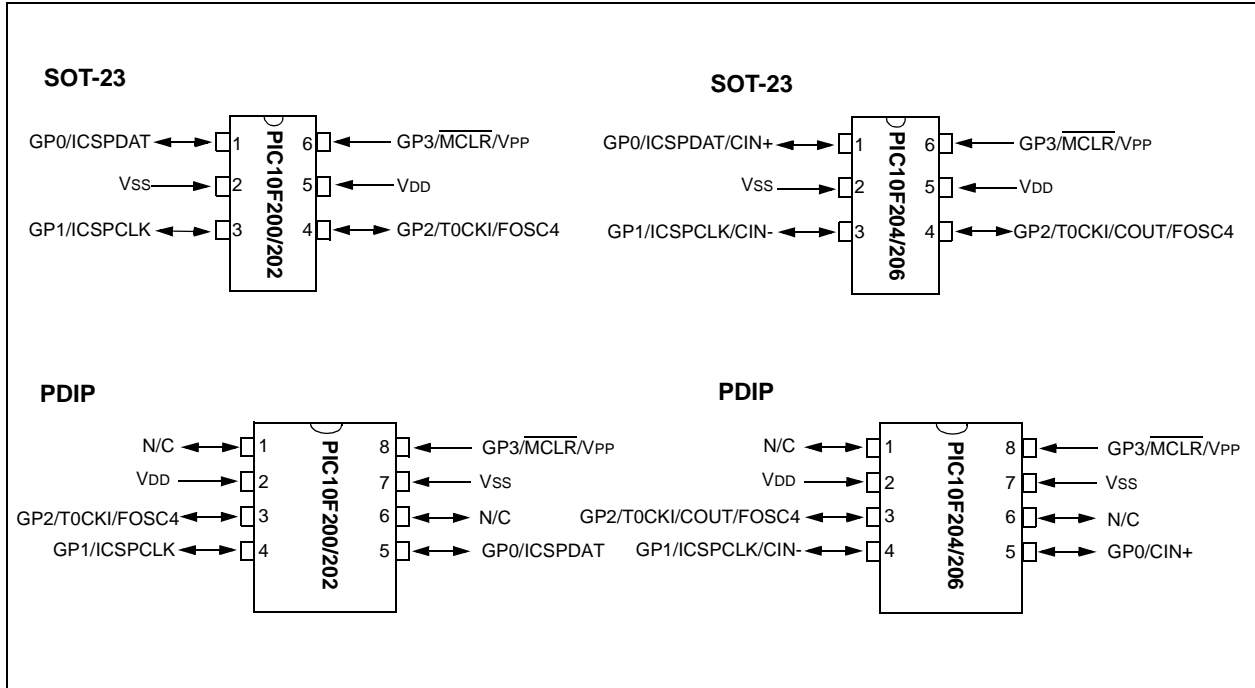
SOT-23

GP0/ICSPDAT 1
VSS 2
GP1/ICSPCLK 3
PIC10F200/202
6 GP3/$\overline{\text{MCLR}}$/VPP
5 VDD
4 GP2/T0CKI/FOSC4

SOT-23

GP0/ICSPDAT/CIN+ 1
VSS 2
GP1/ICSPCLK/CIN- 3
PIC10F204/206
6 GP3/$\overline{\text{MCLR}}$/VPP
5 VDD
4 GP2/T0CKI/COUT/FOSC4

PDIP

N/C 1
VDD 2
GP2/T0CKI/FOSC4 3
GP1/ICSPCLK 4
PIC10F200/202
8 GP3/$\overline{\text{MCLR}}$/VPP
7 VSS
6 N/C
5 GP0/ICSPDAT

PDIP

N/C 1
VDD 2
GP2/T0CKI/COUT/FOSC4 3
GP1/ICSPCLK/CIN- 4
PIC10F204/206
8 GP3/$\overline{\text{MCLR}}$/VPP
7 VSS
6 N/C
5 GP0/CIN+